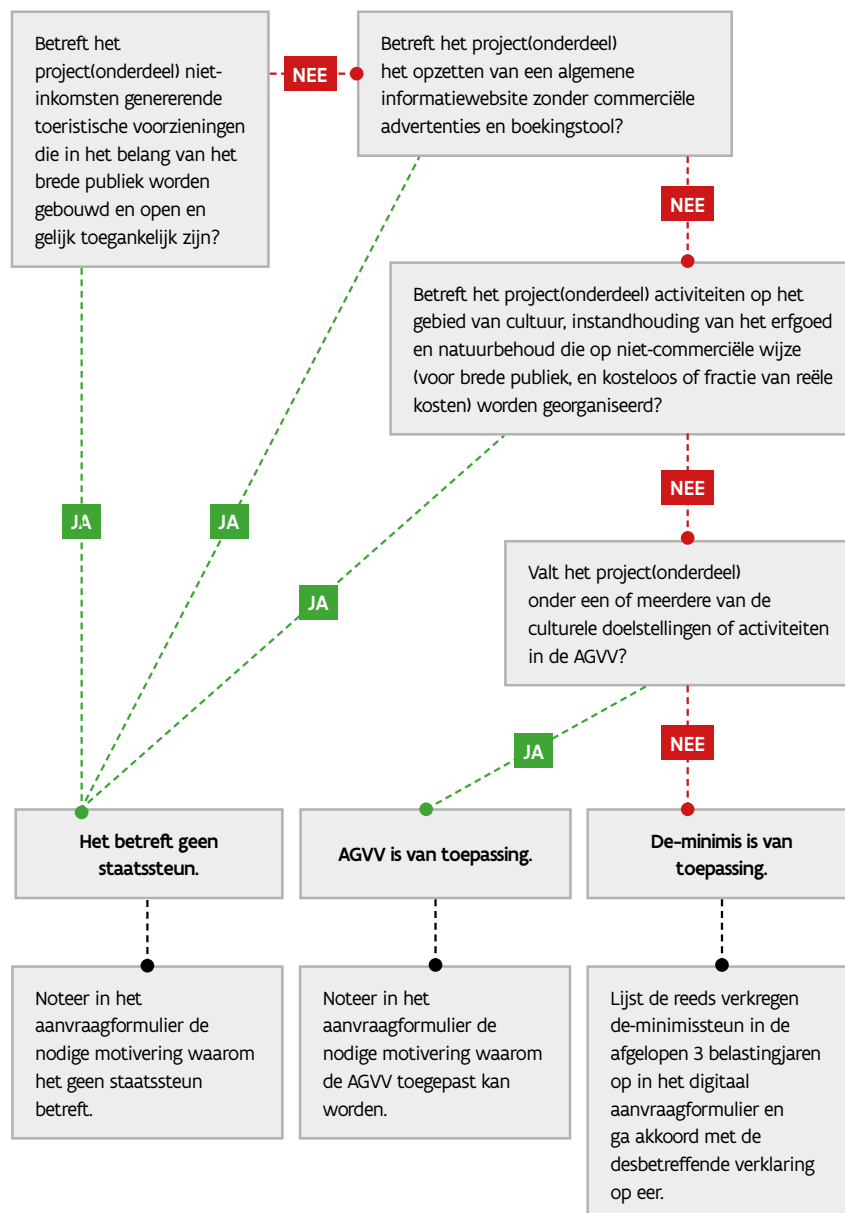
Betreft het project(onderdeel) niet-inkomsten genererende toeristische voorzieningen die in het belang van het brede publiek worden gebouwd en open en gelijk toegankelijk zijn?

NEE

Betreft het project(onderdeel) het opzetten van een algemene informatiewebsite zonder commerciële advertenties en boekingstool?

NEE

Betreft het project(onderdeel) activiteiten op het gebied van cultuur, instandhouding van het erfgoed en natuurbehoud die op niet-commerciële wijze (voor brede publiek, en kosteloos of fractie van reële kosten) worden georganiseerd?

NEE

Valt het project(onderdeel) onder een of meerdere van de culturele doelstellingen of activiteiten in de AGVV?

JA

JA

JA

JA

NEE

Het betreft geen staatssteun.

AGVV is van toepassing.

De-minimis is van toepassing.

Noteer in het aanvraagformulier de nodige motivering waarom het geen staatssteun betreft.

Noteer in het aanvraagformulier de nodige motivering waarom de AGVV toegepast kan worden.

Lijst de reeds verkregen de-minimissteun in de afgelopen 3 belastingjaren op in het digitaal aanvraagformulier en ga akkoord met de desbetreffende verklaring op eer.